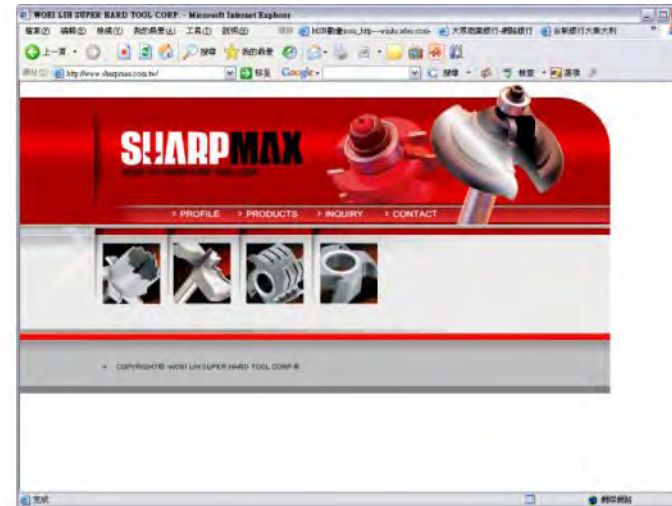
WOEI LIH SUPER HARD TOOL CORP. - Microsoft Internet Explorer

檔案(F) 編輯(E) 檢視(V) 我的最愛(A) 工具(T) 說明(H)

上一頁 搜尋 我的最愛

網址(D) http://www.sharpmax.com.tw/ 移至 Google

SHARPMAX

WOEI LIH SUPER HARD TOOL CORP.

› PROFILE › PRODUCTS › INQUIRY › CONTACT

COPYRIGHT© WOEI LIH SUPER HARD TOOL CORP.®

完成 網際網路